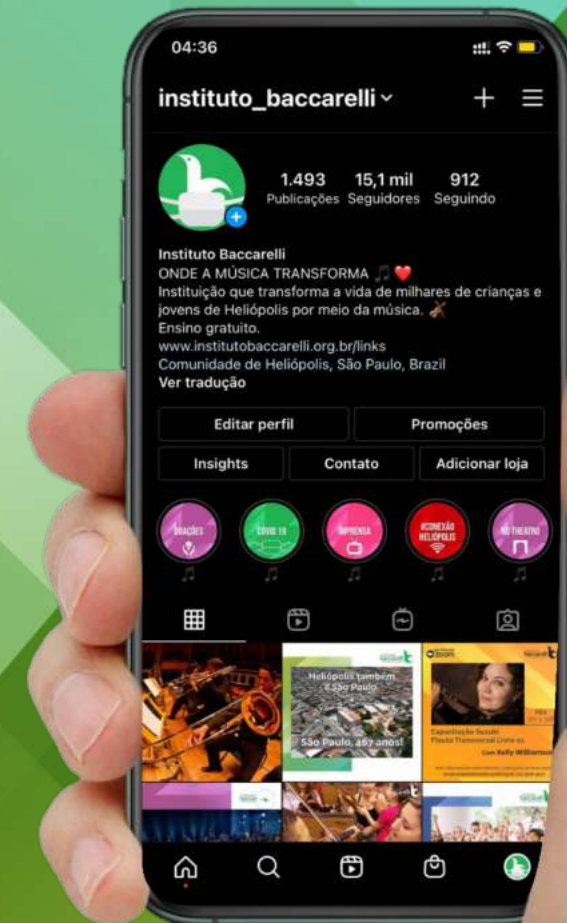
04:36

instituto_baccarelli

1.493 Publicações
15,1 mil Seguidores
912 Seguindo

Instituto Baccarelli
ONDE A MÚSICA TRANSFORMA 🎵 ❤️
Instituição que transforma a vida de milhares de crianças e jovens de Heliópolis por meio da música. 🎻
Ensino gratuito.
www.institutobaccarelli.org.br/links
Comunidade de Heliópolis, São Paulo, Brazil
Ver tradução

Editar perfil
Promoções
Insights
Contato
Adicionar loja

DOAÇÕES
COVID 19
IMPRENSA
#CONEXÃO HELIÓPOLIS
NO THEATRO

Heliópolis também é São Paulo
São Paulo, 467 anos!

Capacitação Suzuki Flauta Transversal Livro 01
Com Kelly Williamson
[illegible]